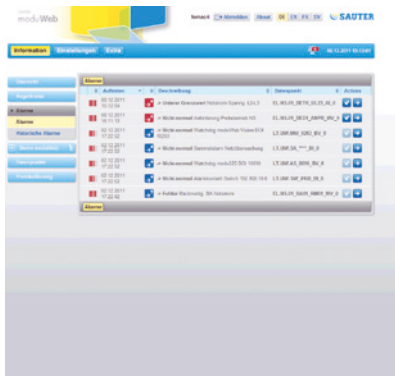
moduWeb

Abmelden | About | DE | EN | FR | SV

SAUTER

Information | Einstellungen | Extra

08.12.2011 15:13:01

Übersicht
Regelkreise
Alarme
Alarme
Historische Alarme
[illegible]
Datenpunkte
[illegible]

Alarme

| | Auftreten | | Beschreibung | | Datenpunkt | | Actions |
|---|---|---|---|---|---|---|---|
| | 08.12.2011 15:13:34 | | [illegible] | | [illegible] | | |
| | 08.12.2011 15:11:13 | | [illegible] | | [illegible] | | |
| | 02.12.2011 17:22:32 | | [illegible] | | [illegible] | | |
| | 02.12.2011 17:22:32 | | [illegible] | | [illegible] | | |
| | 02.12.2011 17:22:32 | | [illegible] | | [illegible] | | |
| | 02.12.2011 17:22:32 | | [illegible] | | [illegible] | | |
| | 02.12.2011 17:22:32 | | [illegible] | | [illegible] | | |

Alarme